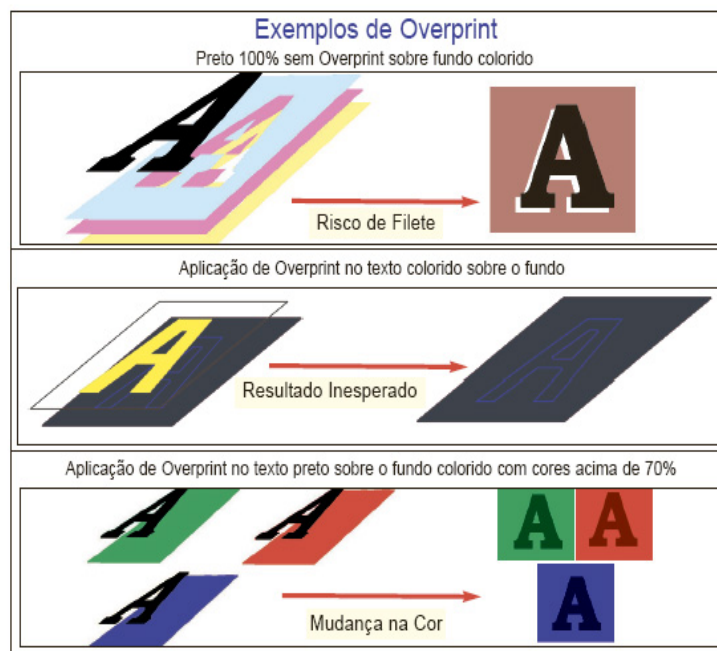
Exemplos de Overprint
Preto 100% sem Overprint sobre fundo colorido

A

A

Risco de Filete

Aplicação de Overprint no texto colorido sobre o fundo

A

Resultado Inesperado

Aplicação de Overprint no texto preto sobre o fundo colorido com cores acima de 70%

A A

A A

A

A

Mudança na Cor